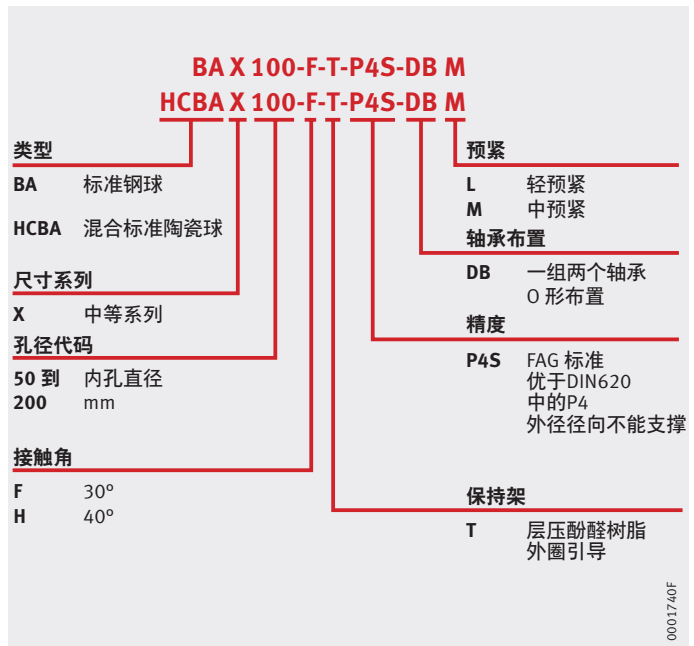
BA X 100-F-T-P4S-DB M
HCBA X 100-F-T-P4S-DB M

类型
BA 标准钢球
HCBA 混合标准陶瓷球

尺寸系列
X 中等系列

孔径代码
50 到 200 内孔直径 mm

接触角
F 30°
H 40°

预紧
L 轻预紧
M 中预紧

轴承布置
DB 一组两个轴承 O 形布置

精度
P4S FAG 标准 优于DIN620 中的P4 外径径向不能支撑

保持架
T 层压酚醛树脂 外圈引导

0001740F